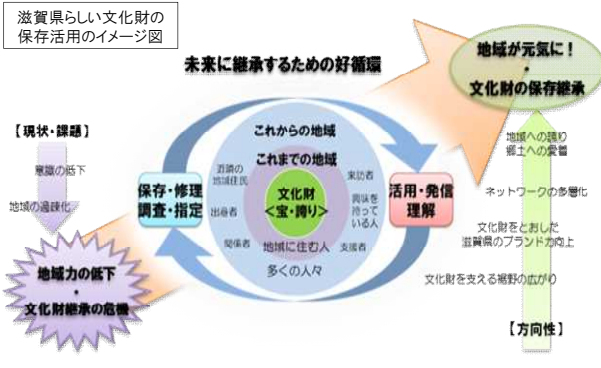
滋賀県らしい文化財の保存活用のイメージ図

未来に継承するための好循環

地域が元気に！
・
文化財の保存継承

【現状・課題】

意識の低下

地域の過疎化

地域力の低下
・
文化財継承の危機

これからの地域

これまでの地域

文化財
＜宝・誇り＞

近隣の地域住民

出身者

関係者

来訪者

興味を持っている人

支援者

地域に住む人

多くの人々

保存・修理
調査・指定

活用・発信
理解

地域への誇り
郷土への愛着

ネットワークの多層化

文化財をとおした滋賀県のブランド力向上

文化財を支える裾野の広がり

【方向性】